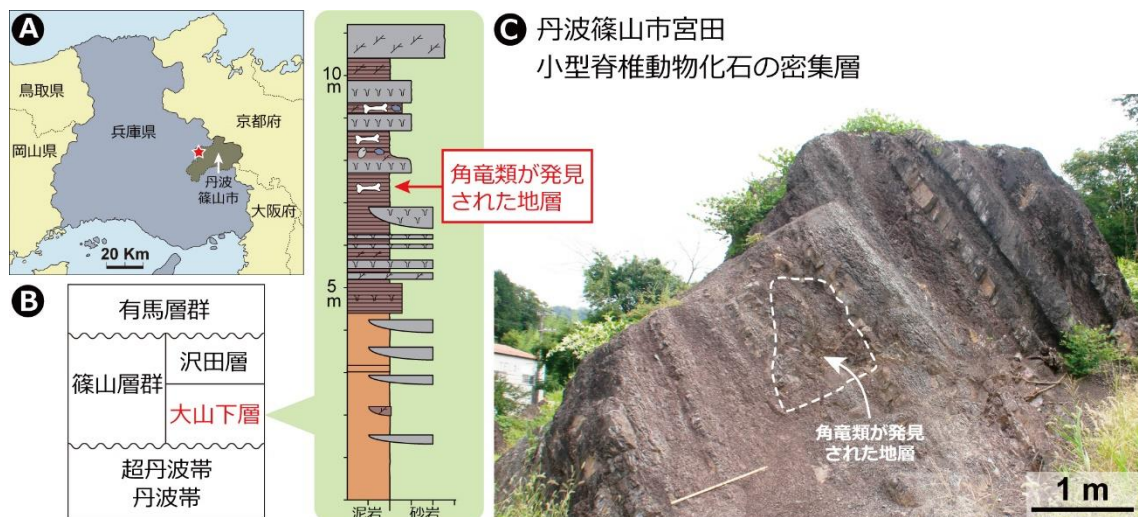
A

鳥取県

兵庫県

京都府

岡山県

丹波篠山市

大阪府

20 Km

B

| 有馬層群 | |
|---|---|
| 篠山層群 | 沢田層 |
| | 大山下層 |
| 超丹波帯 丹波帯 | |

10 m

5 m

角竜類が発見された地層

泥岩 砂岩

C 丹波篠山市宮田
小型脊椎動物化石の密集層

角竜類が発見された地層

1 m